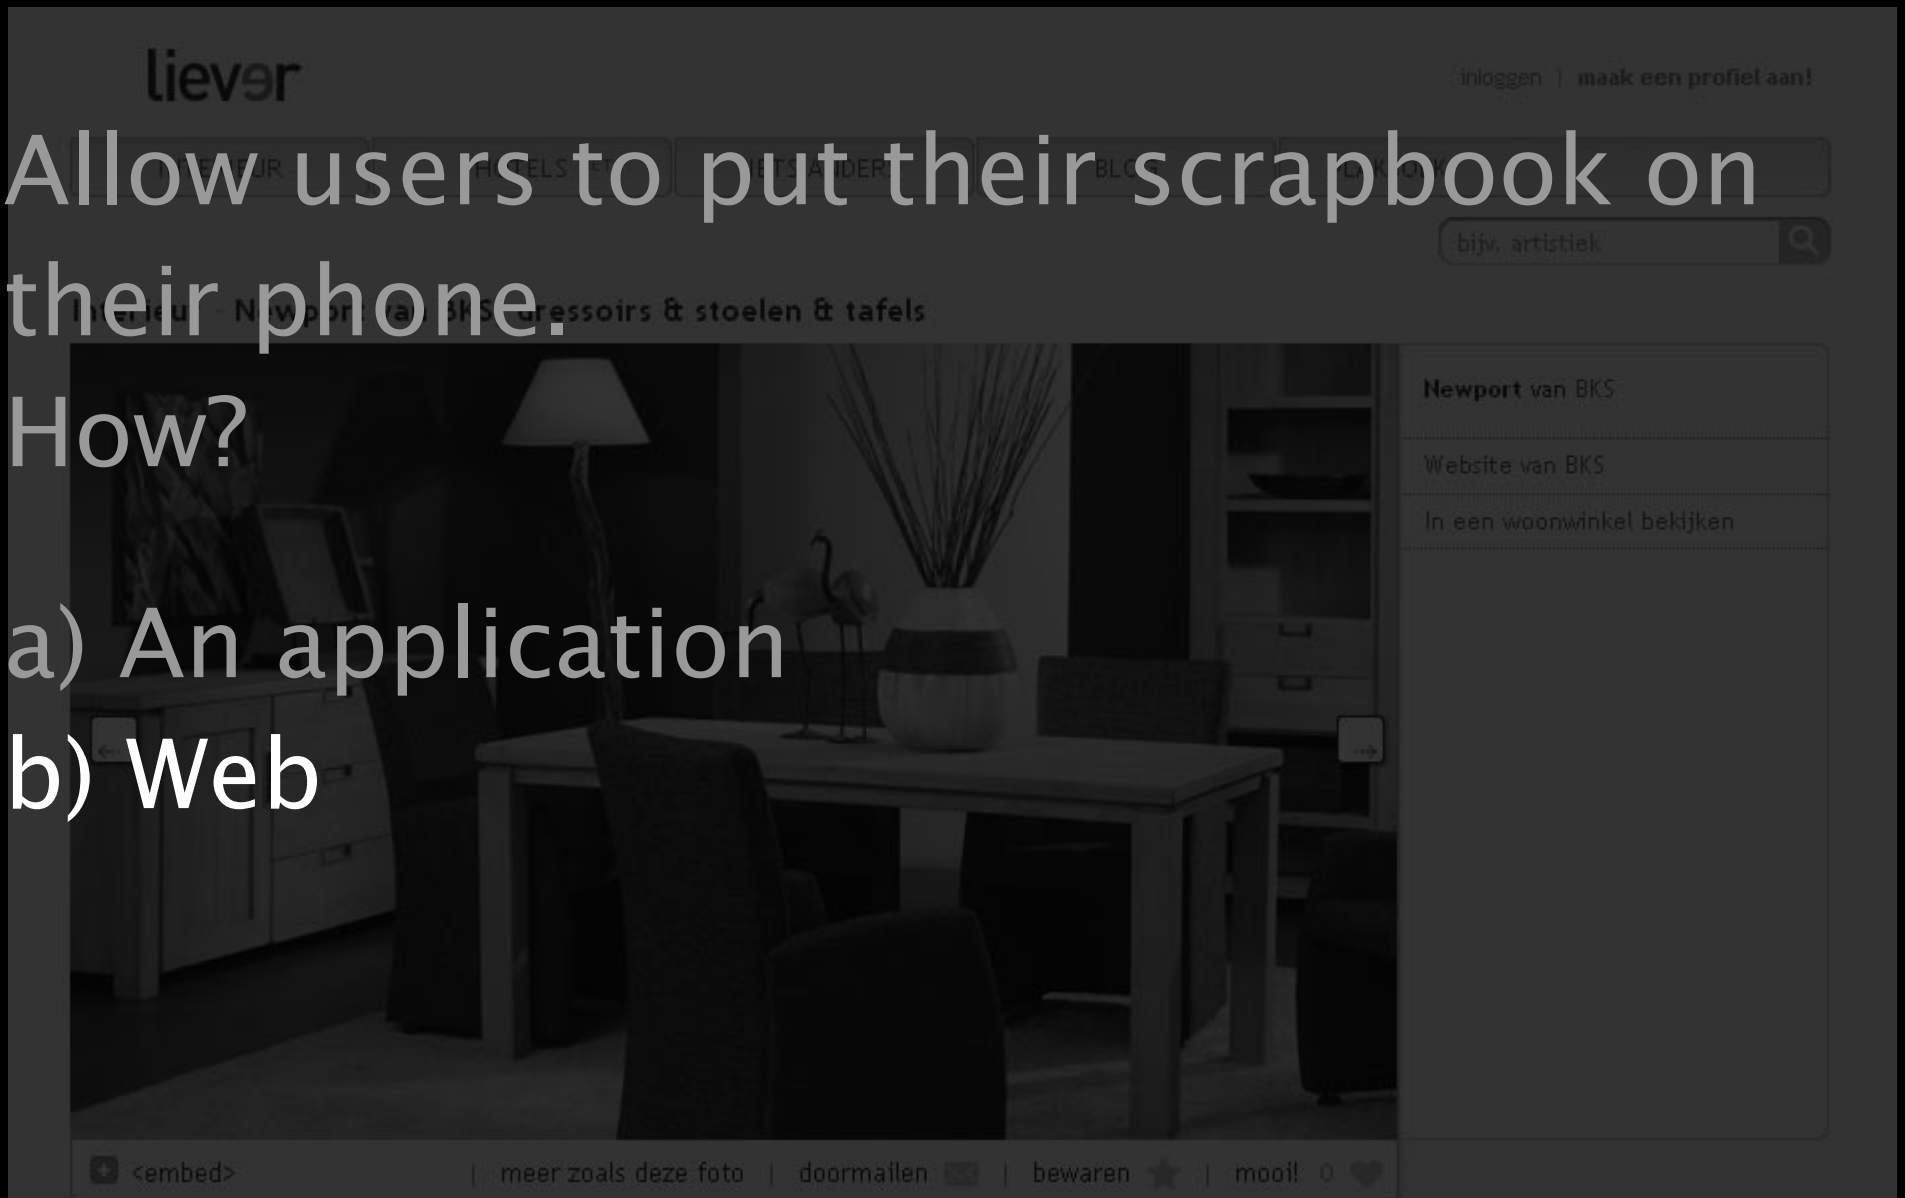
liever

inloggen | maak een profiel aan!

Allow users to put their scrapbook on their phone.
How?

a) An application
b) Web

bijv. artistiek

dressoirs & stoelen & tafels

Newport van BKS

Website van BKS

In een woonwinkel bekijken

<embed> | meer zoals deze foto | doormailen | bewaren | mooi! 0